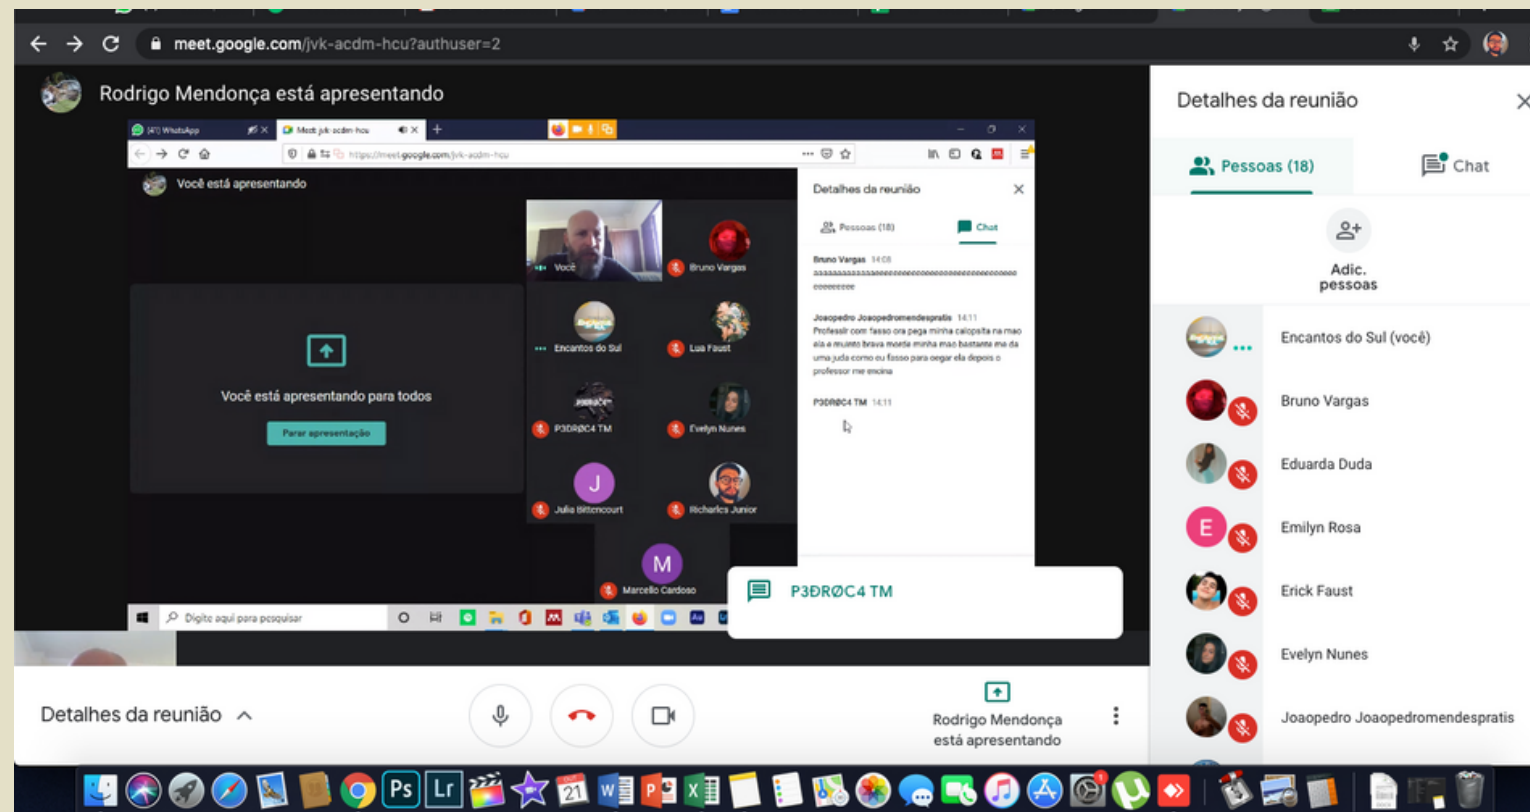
meet.google.com/jvk-acdm-hcu?authuser=2

Rodrigo Mendonça está apresentando

(47) WhatsApp
Meet jvk-acdm-hcu
https://meet.google.com/jvk-acdm-hcu

Você está apresentando

Você está apresentando para todos

Parar apresentação

Você
Bruno Vargas
Encantos do Sul
Lua Faust
P3DRØC4 TM
Evelyn Nunes
J
Julia Bittencourt
Richarlis Junior
M
Marcello Cardoso

Detalhes da reunião

Pessoas (18)
Chat

Bruno Vargas 14:08
aaaaaaaaaaaaaaaaaaaaaaaaaaaaaaaaaaaaaaaaaaaaeeeeeeeee

Joaopedro Joaopedromendespratis 14:11
Professir com fasso ora pega minha calopsita na mao ela e muinto brava morde minha mao bastante me da uma juda como eu fasso para oegar ela depois o professor me encina

P3DRØC4 TM 14:11

Digite aqui para pesquisar

P3DRØC4 TM

Detalhes da reunião

Rodrigo Mendonça está apresentando

Detalhes da reunião

Pessoas (18)
Chat

Adic. pessoas

Encantos do Sul (você)
Bruno Vargas
Eduarda Duda
E
Emilyn Rosa
Erick Faust
Evelyn Nunes
Joaopedro Joaopedromendespratis